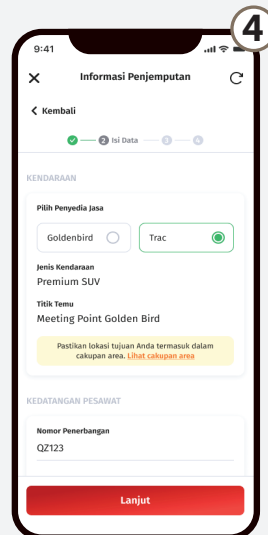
4

9:41

Informasi Penjemputan

Kembali

2 Isi Data 3 4

KENDARAAN

Pilih Penyedia Jasa

Goldenbird

Trac

Jenis Kendaraan
Premium SUV

Titik Temu
Meeting Point Golden Bird

Pastikan lokasi tujuan Anda termasuk dalam cakupan area. Lihat cakupan area

KEDATANGAN PESAWAT

Nomor Penerbangan
QZ123

Lanjut